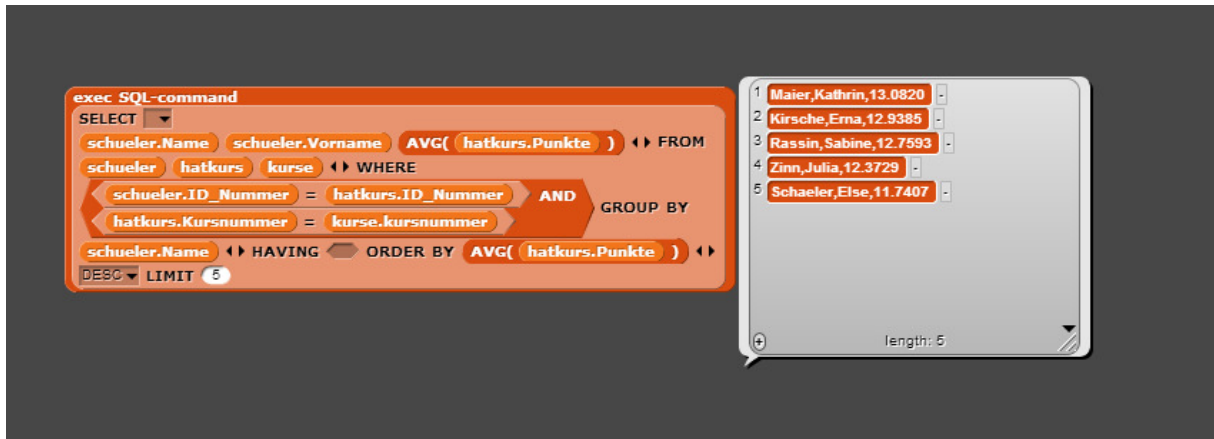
exec SQL-command
SELECT
schueler.Name schueler.Vorname AVG( hatkurs.Punkte ) ◂▸ FROM
schueler hatkurs kurse ◂▸ WHERE
schueler.ID_Nummer = hatkurs.ID_Nummer AND
hatkurs.Kursnummer = kurse.kursnummer
GROUP BY
schueler.Name ◂▸ HAVING ORDER BY AVG( hatkurs.Punkte ) ◂▸
DESC LIMIT 5

1 Maier,Kathrin,13.0820 -
2 Kirsche,Erna,12.9385 -
3 Rassin,Sabine,12.7593 -
4 Zinn,Julia,12.3729 -
5 Schaeler,Else,11.7407 -
+
length: 5